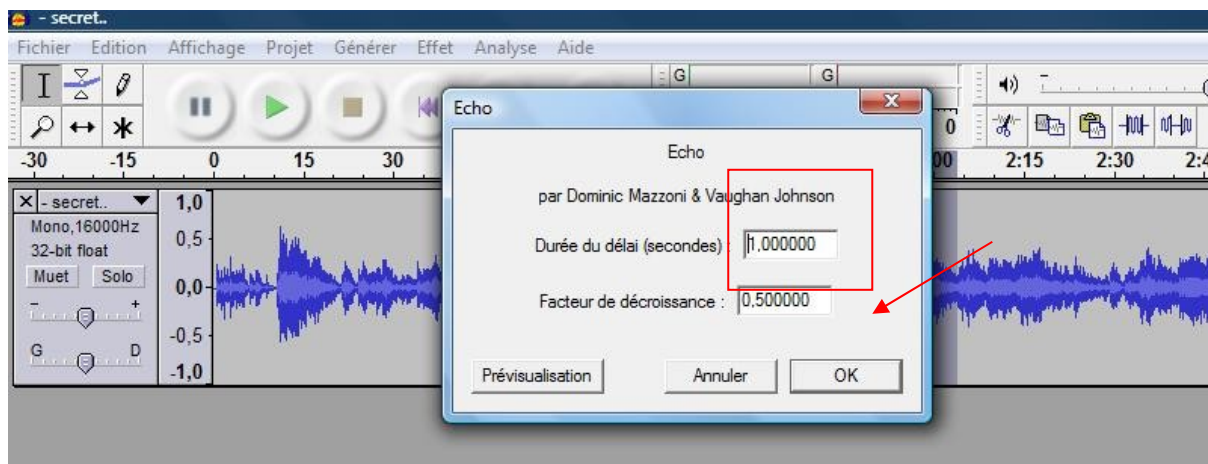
- secret..

Fichier Edition Affichage Projet Générer Effet Analyse Aide

G G

-30 -15 0 15 30 0 2:15 2:30 2:4

- secret..
Mono,16000Hz
32-bit float
Muet Solo
- +
G D

1,0
0,5
0,0
-0,5
-1,0

Echo

Echo

par Dominic Mazzoni & Vaughan Johnson

Durée du délai (secondes) : 1,000000

Facteur de décroissance : 0,500000

Prévisualisation Annuler OK